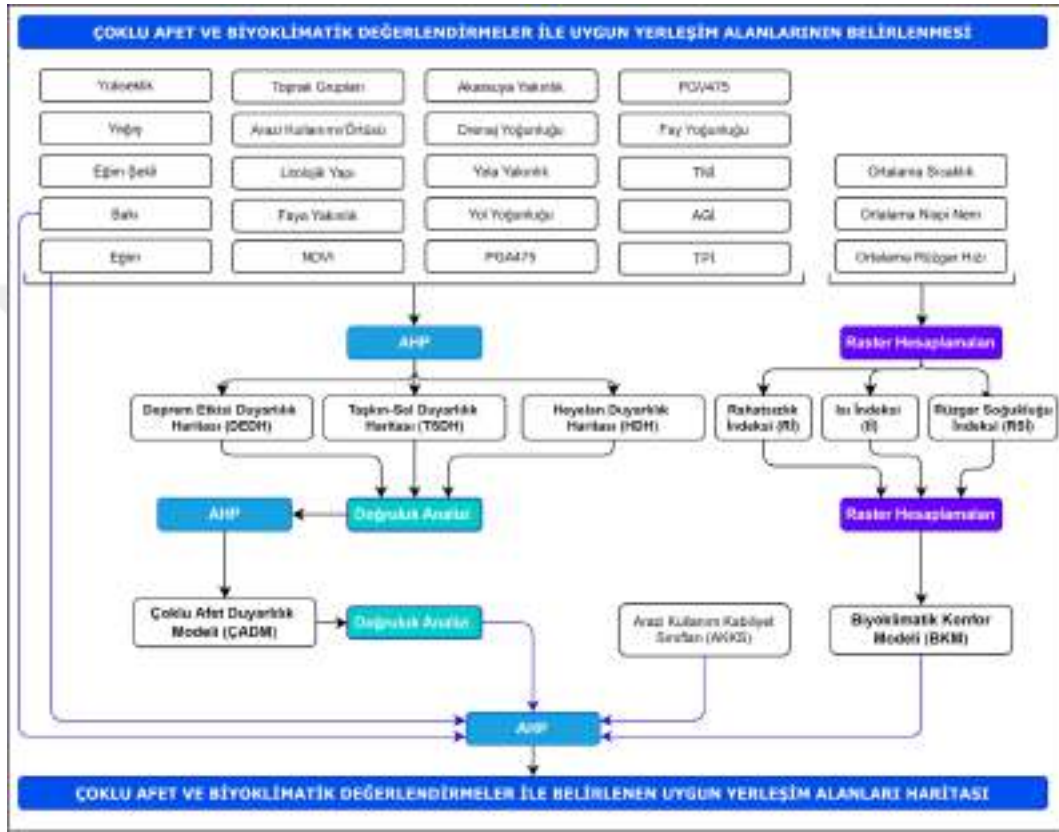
ÇOKLU AFET VE BİYOKLİMATİK DEĞERLENDİRMELER İLE UYGUN YERLEŞİM ALANLARININ BELİRLENMESİ

Yükseklik

Yağış

Eğim Şekli

Bakı

Eğim

Toprak Grupları

Arazi Kullanımı/Örtüsü

Litolojik Yapı

Faya Yakınlık

NDVI

Akarsuya Yakınlık

Drenaj Yoğunluğu

Yola Yakınlık

Yol Yoğunluğu

PGA475

PGV475

Fay Yoğunluğu

TWI

AGL

TPI

Ortalama Sıcaklık

Ortalama Nispi Nem

Ortalama Rüzgar Hızı

AHP

Raster Hesaplamaları

Deprem Etkisi Duyarlılık Haritası (DEDH)

Taşkın-Sel Duyarlılık Haritası (TSDH)

Heyelan Duyarlılık Haritası (HDH)

Rahatsızlık İndeksi (Rİ)

Isı İndeksi (Iİ)

Rüzgar Soğukluğu İndeksi (RSİ)

AHP

Doğruluk Analizi

Raster Hesaplamaları

Çoklu Afet Duyarlılık Modeli (ÇADM)

Doğruluk Analizi

Arazi Kullanım Kabiliyet Sınıfları (AKKS)

Biyoklimatik Konfor Modeli (BKM)

AHP

ÇOKLU AFET VE BİYOKLİMATİK DEĞERLENDİRMELER İLE BELİRLENEN UYGUN YERLEŞİM ALANLARI HARİTASI